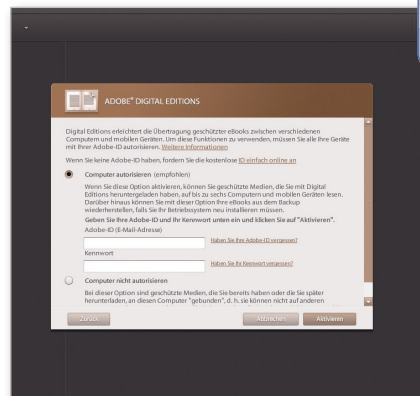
ADOBE® DIGITAL EDITIONS

Digital Editions erleichtert die Übertragung geschützter eBooks zwischen verschiedenen Computern und mobilen Geräten. Um diese Funktionen zu verwenden, müssen Sie alle Ihre Geräte mit Ihrer Adobe-ID autorisieren. Weitere Informationen

Wenn Sie keine Adobe-ID haben, fordern Sie die kostenlose ID einfach online an

Computer autorisieren (empfohlen)

Wenn Sie diese Option aktivieren, können Sie geschützte Medien, die Sie mit Digital Editions heruntergeladen haben, auf bis zu sechs Computern und mobilen Geräten lesen. Darüber hinaus können Sie mit dieser Option Ihre eBooks aus dem Backup wiederherstellen, falls Sie Ihr Betriebssystem neu installieren müssen.

Geben Sie Ihre Adobe-ID und Ihr Kennwort unten ein und klicken Sie auf "Aktivieren".

Adobe-ID (E-Mail-Adresse)

Haben Sie Ihre Adobe-ID vergessen?

Kennwort

Haben Sie Ihr Kennwort vergessen?

Computer nicht autorisieren

Bei dieser Option sind geschützte Medien, die Sie bereits haben oder die Sie später herunterladen, an diesen Computer "gebunden", d. h. sie können nicht auf anderen

Zurück

Abbrechen

Aktivieren